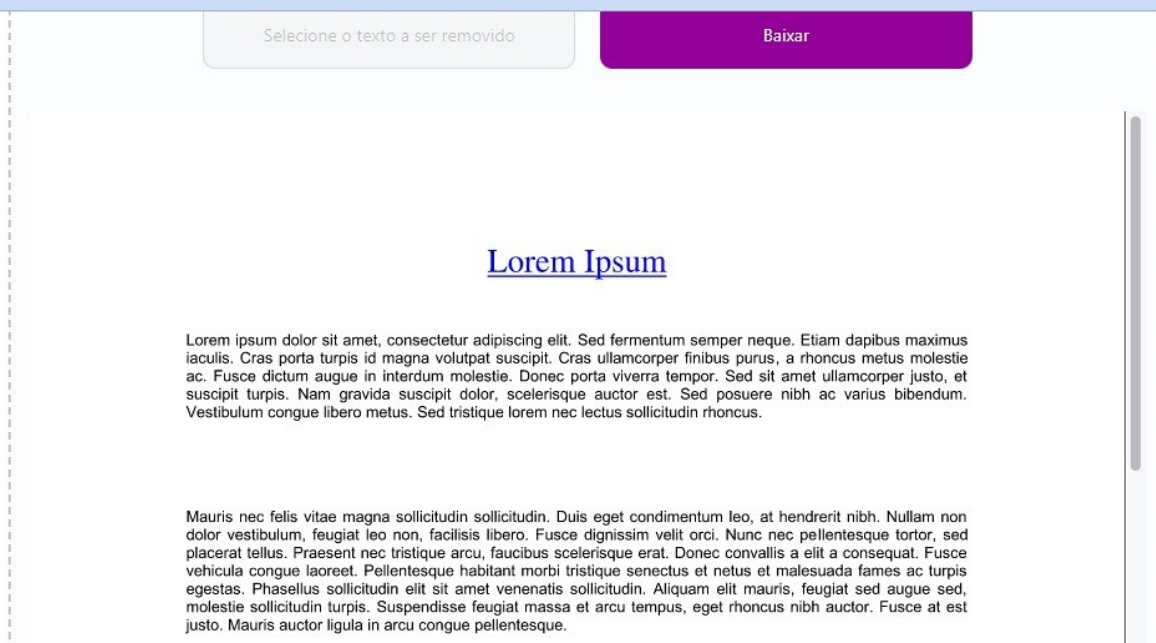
Selecione o texto a ser removido

Baixar

Lorem Ipsum

Lorem ipsum dolor sit amet, consectetur adipiscing elit. Sed fermentum semper neque. Etiam dapibus maximus iaculis. Cras porta turpis id magna volutpat suscipit. Cras ullamcorper finibus purus, a rhoncus metus molestie ac. Fusce dictum augue in interdum molestie. Donec porta viverra tempor. Sed sit amet ullamcorper justo, et suscipit turpis. Nam gravida suscipit dolor, scelerisque auctor est. Sed posuere nibh ac varius bibendum. Vestibulum congue libero metus. Sed tristique lorem nec lectus sollicitudin rhoncus.

Mauris nec felis vitae magna sollicitudin sollicitudin. Duis eget condimentum leo, at hendrerit nibh. Nullam non dolor vestibulum, feugiat leo non, facilisis libero. Fusce dignissim velit orci. Nunc nec pellentesque tortor, sed placerat tellus. Praesent nec tristique arcu, faucibus scelerisque erat. Donec convallis a elit a consequat. Fusce vehicula congue laoreet. Pellentesque habitant morbi tristique senectus et netus et malesuada fames ac turpis egestas. Phasellus sollicitudin elit sit amet venenatis sollicitudin. Aliquam elit mauris, feugiat sed augue sed, molestie sollicitudin turpis. Suspendisse feugiat massa et arcu tempus, eget rhoncus nibh auctor. Fusce at est justo. Mauris auctor ligula in arcu congue pellentesque.